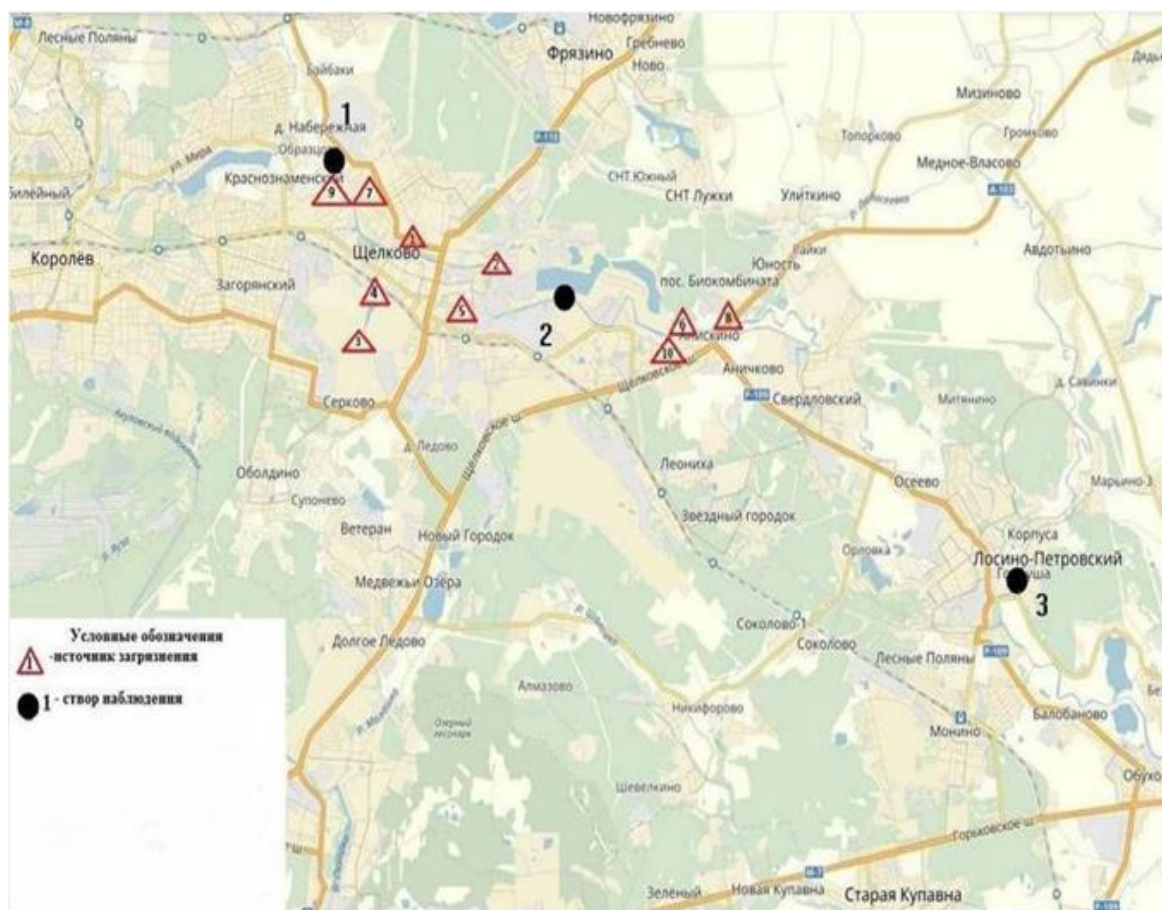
Лесные Поляны
Новофрязино
Фрязино
Гребнево
Ново
Байбаки
1
д. Набережная
Образцово
ул. Мира
Краснознаменский
9
7
Билейный
Р-110
СНТ Южный
СНТ Лужки
Топорково
Мизиново
Громково
Медное-Власово
А-103
Улиткино
Королёв
Загорянский
1
Щелково
2
4
5
Райки
Юность
пос. Биокомбината
Авдотьино
3
2
6
8
10
Финскино
Аничково
Р-109
Свердловский
Митянино
д. Савинки
Серково
Щелковское ш.
Щелковское ш.
д. Ледово
Оболдино
Супонево
Ветеран
Новый Городок
Леониха
Звездный городок
Осеево
Марьино-3
Корпуса
Орловка
Лосино-Петровский
Горища
3
Медвежьи Озера
Условные обозначения
-источник загрязнения
1 - створ наблюдения
Долгое Ледово
Соколово-1
Соколово
Лесные Поляны
Р-109
Алмазово
Озерный лесопарк
Никифорово
Монино
Балобаново
Шевелкино
Горьковское ш.
М-7
Зеленый
Новая Купавна
Старая Купавна
Обухово